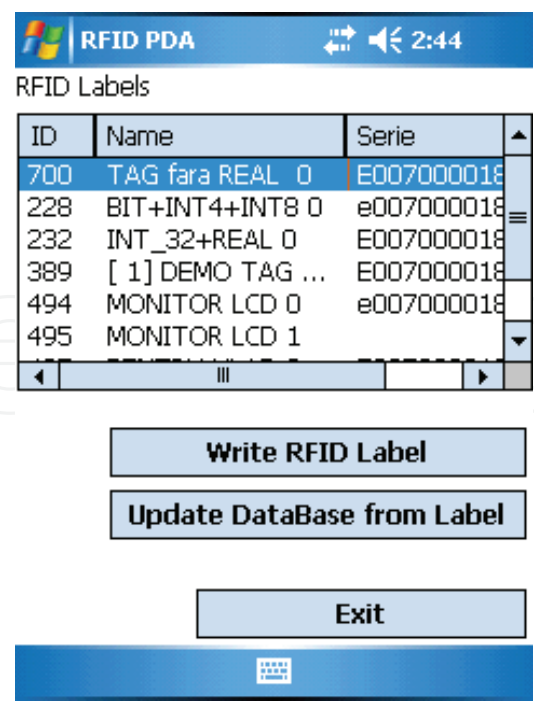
RFID PDA 2:44

RFID Labels

| ID | Name | Serie |
|---|---|---|
| 700 | TAG fara REAL 0 | E00700001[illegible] |
| 228 | BIT+INT4+INT8 0 | e00700001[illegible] |
| 232 | INT_32+REAL 0 | E00700001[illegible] |
| 389 | [ 1] DEMO TAG ... | E00700001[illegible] |
| 494 | MONITOR LCD 0 | e00700001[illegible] |
| 495 | MONITOR LCD 1 | |

Write RFID Label

Update DataBase from Label

Exit